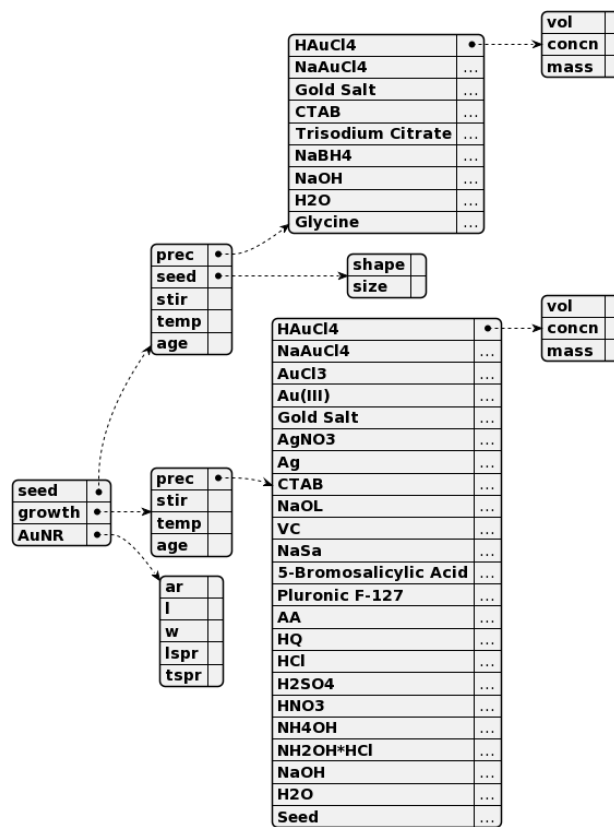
| vol |
| --- |
| concn |
| mass |

| HAuCl4 | • |
| --- | --- |
| NaAuCl4 | ... |
| Gold Salt | ... |
| CTAB | ... |
| Trisodium Citrate | ... |
| NaBH4 | ... |
| NaOH | ... |
| H2O | ... |
| Glycine | ... |

| prec | • |
| --- | --- |
| seed | • |
| stir | |
| temp | |
| age | |

| shape |
| --- |
| size |

| vol |
| --- |
| concn |
| mass |

| HAuCl4 | • |
| --- | --- |
| NaAuCl4 | ... |
| AuCl3 | ... |
| Au(III) | ... |
| Gold Salt | ... |
| AgNO3 | ... |
| Ag | ... |
| CTAB | ... |
| NaOL | ... |
| VC | ... |
| NaSa | ... |
| 5-Bromosalicylic Acid | ... |
| Pluronic F-127 | ... |
| AA | ... |
| HQ | ... |
| HCl | ... |
| H2SO4 | ... |
| HNO3 | ... |
| NH4OH | ... |
| NH2OH*HCl | ... |
| NaOH | ... |
| H2O | ... |
| Seed | ... |

| seed | • |
| --- | --- |
| growth | • |
| AuNR | • |

| prec | • |
| --- | --- |
| stir | |
| temp | |
| age | |

| ar |
| --- |
| l |
| w |
| lspr |
| tspr |